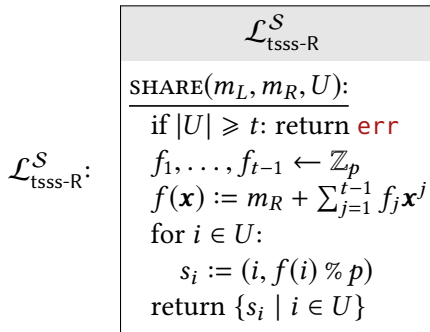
$\mathcal{L}^{\mathcal{S}}_{\text{tsss-R}}$:

$\mathcal{L}^{\mathcal{S}}_{\text{tsss-R}}$

$\text{SHARE}(m_L, m_R, U)$:
if $|U| \geqslant t$: return err
$f_1, \ldots, f_{t-1} \leftarrow \mathbb{Z}_p$
$f(\boldsymbol{x}) := m_R + \sum_{j=1}^{t-1} f_j \boldsymbol{x}^j$
for $i \in U$:
$s_i := (i, f(i) \% p)$
return $\{s_i \mid i \in U\}$